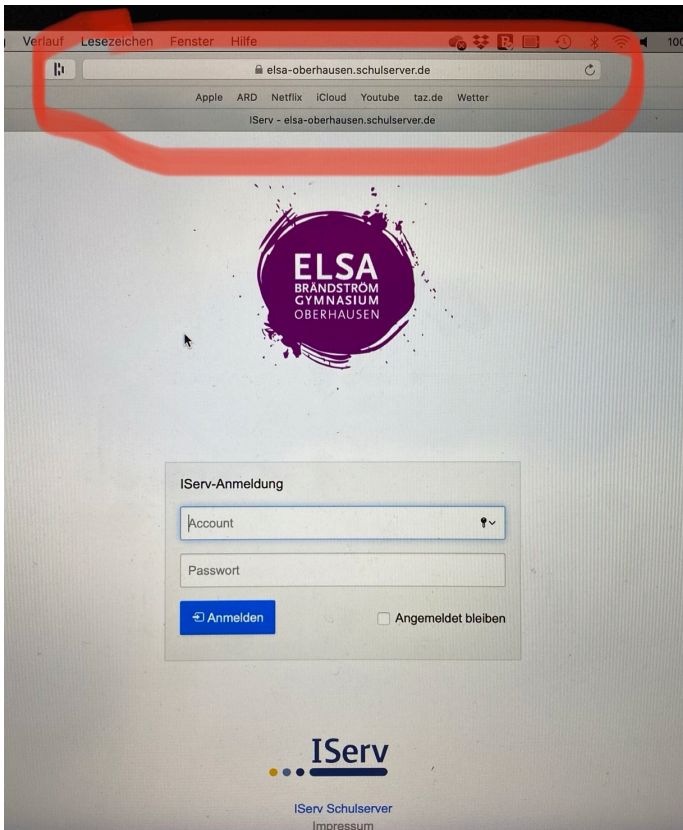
Verlauf Lesezeichen Fenster Hilfe

100

elsa-oberhausen.schulserver.de

Apple ARD Netflix iCloud Youtube taz.de Wetter

IServ - elsa-oberhausen.schulserver.de

ELSA
BRÄNDSTRÖM
GYMNASIUM
OBERHAUSEN

IServ-Anmeldung

Account

Passwort

Anmelden

Angemeldet bleiben

IServ

IServ Schulserver
Impressum